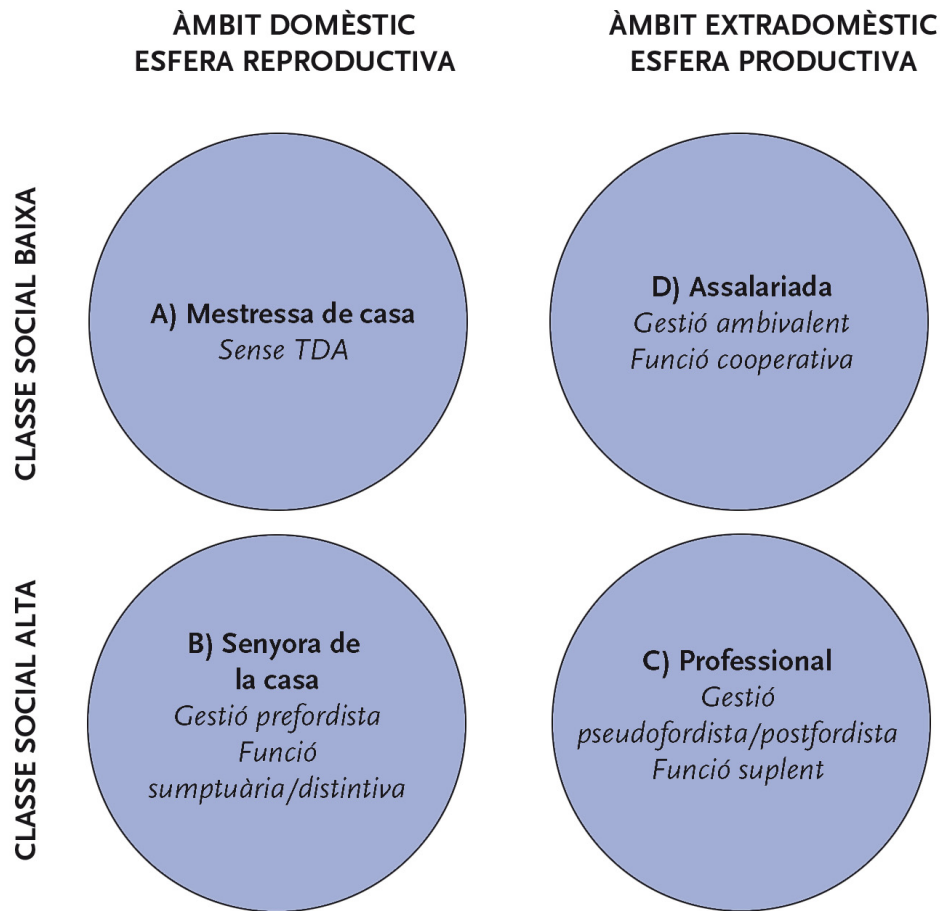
ÀMBIT DOMÈSTIC
ESFERA REPRODUCTIVA

ÀMBIT EXTRADOMÈSTIC
ESFERA PRODUCTIVA

CLASSE SOCIAL BAIXA

A) Mestressa de casa
Sense TDA

D) Assalariada
Gestió ambivalent
Funció cooperativa

CLASSE SOCIAL ALTA

B) Senyora de la casa
Gestió prefordista
Funció sumptuària/distintiva

C) Professional
Gestió pseudofordista/postfordista
Funció suplent